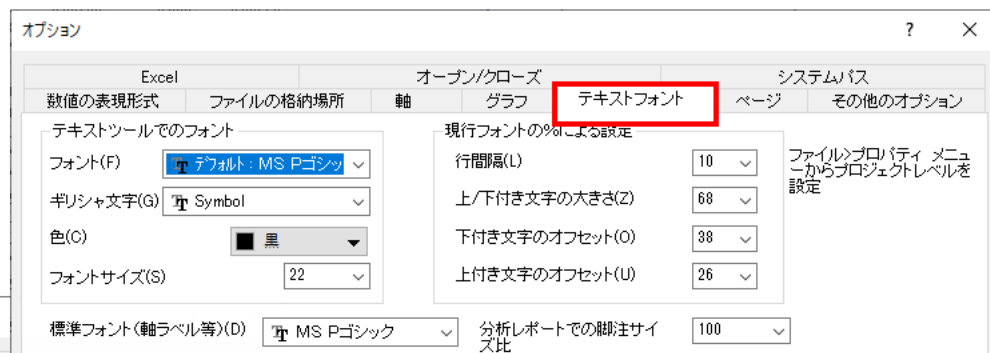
オプション

?

Excel
オープン/クローズ
システムパス
数値の表現形式
ファイルの格納場所
軸
グラフ
テキストフォント
ページ
その他のオプション

テキストツールでのフォント
フォント(F) デフォルト：MS Pゴシッ
ギリシャ文字(G) Symbol
色(C) 黒
フォントサイズ(S) 22

現行フォントの%による設定
行間隔(L) 10
上/下付き文字の大きさ(Z) 68
下付き文字のオフセット(O) 38
上付き文字のオフセット(U) 26

ファイル>プロパティ メニューからプロジェクトレベルを設定

標準フォント（軸ラベル等）(D) MS Pゴシック
分析レポートでの脚注サイズ比 100